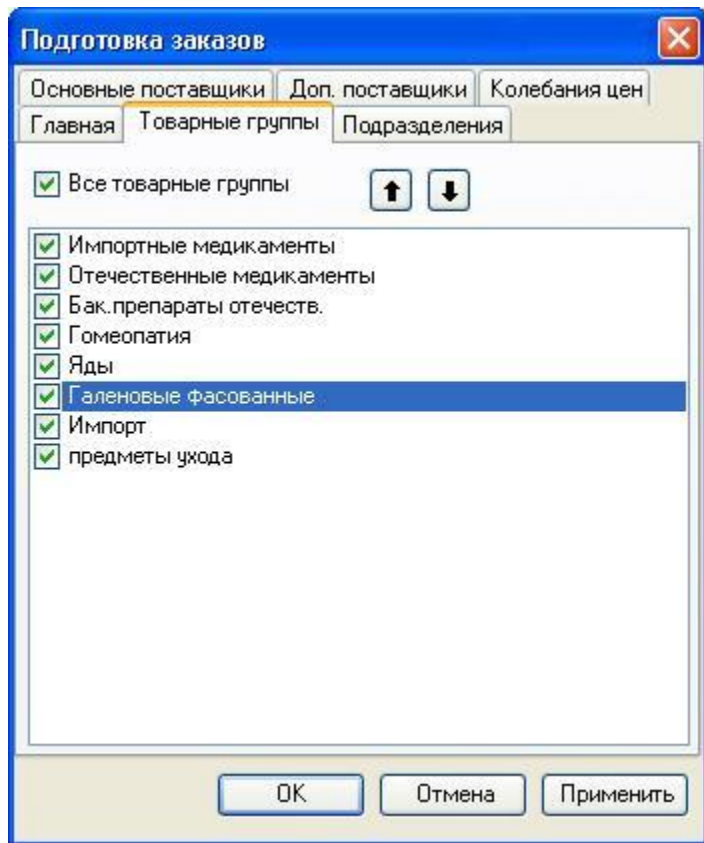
Подготовка заказов

Основные поставщики | Доп. поставщики | Колебания цен
Главная | Товарные группы | Подразделения

Все товарные группы

Импортные медикаменты
Отечественные медикаменты
Бак.препараты отечеств.
Гомеопатия
Яды
Галеновые фасованные
Импорт
предметы ухода

OK
Отмена
Применить